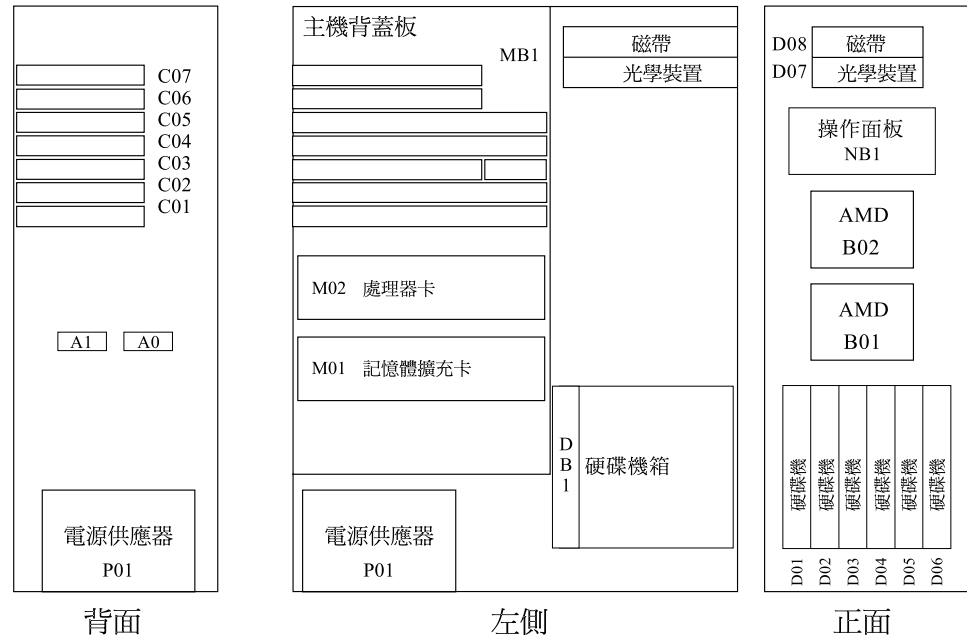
C07
C06
C05
C04
C03
C02
C01

A1 A0

電源供應器
P01

背面

主機背蓋板
MB1

M02 處理器卡

M01 記憶體擴充卡

電源供應器
P01

磁帶
光學裝置

D
B
1
硬碟機箱

左側

D08 磁帶
D07 光學裝置

操作面板
NB1

AMD
B02

AMD
B01

硬碟機 硬碟機 硬碟機 硬碟機 硬碟機 硬碟機

D01 D02 D03 D04 D05 D06

正面